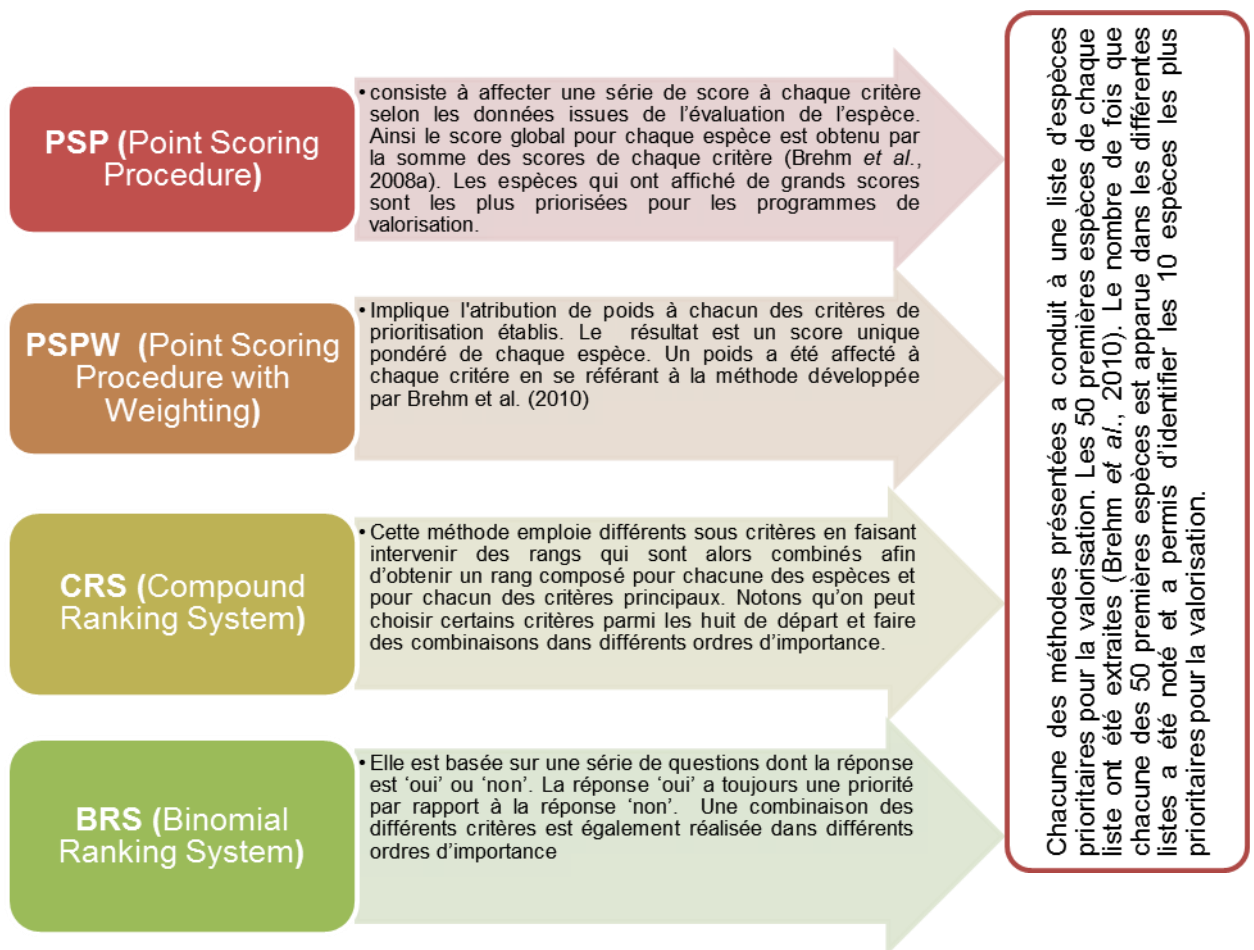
PSP (Point Scoring Procedure)

• consiste à affecter une série de score à chaque critère selon les données issues de l'évaluation de l'espèce. Ainsi le score global pour chaque espèce est obtenu par la somme des scores de chaque critère (Brehm et al., 2008a). Les espèces qui ont affiché de grands scores sont les plus priorisées pour les programmes de valorisation.

PSPW (Point Scoring Procedure with Weighting)

• Implique l'atribution de poids à chacun des critères de prioritisation établis. Le résultat est un score unique pondéré de chaque espèce. Un poids a été affecté à chaque critère en se référant à la méthode développée par Brehm et al. (2010)

CRS (Compound Ranking System)

• Cette méthode emploie différents sous critères en faisant intervenir des rangs qui sont alors combinés afin d'obtenir un rang composé pour chacune des espèces et pour chacun des critères principaux. Notons qu'on peut choisir certains critères parmi les huit de départ et faire des combinaisons dans différents ordres d'importance.

BRS (Binomial Ranking System)

• Elle est basée sur une série de questions dont la réponse est 'oui' ou 'non'. La réponse 'oui' a toujours une priorité par rapport à la réponse 'non'. Une combinaison des différents critères est également réalisée dans différents ordres d'importance

Chacune des méthodes présentées a conduit à une liste d'espèces prioritaires pour la valorisation. Les 50 premières espèces de chaque liste ont été extraites (Brehm et al., 2010). Le nombre de fois que chacune des 50 premières espèces est apparue dans les différentes listes a été noté et a permis d'identifier les 10 espèces les plus prioritaires pour la valorisation.